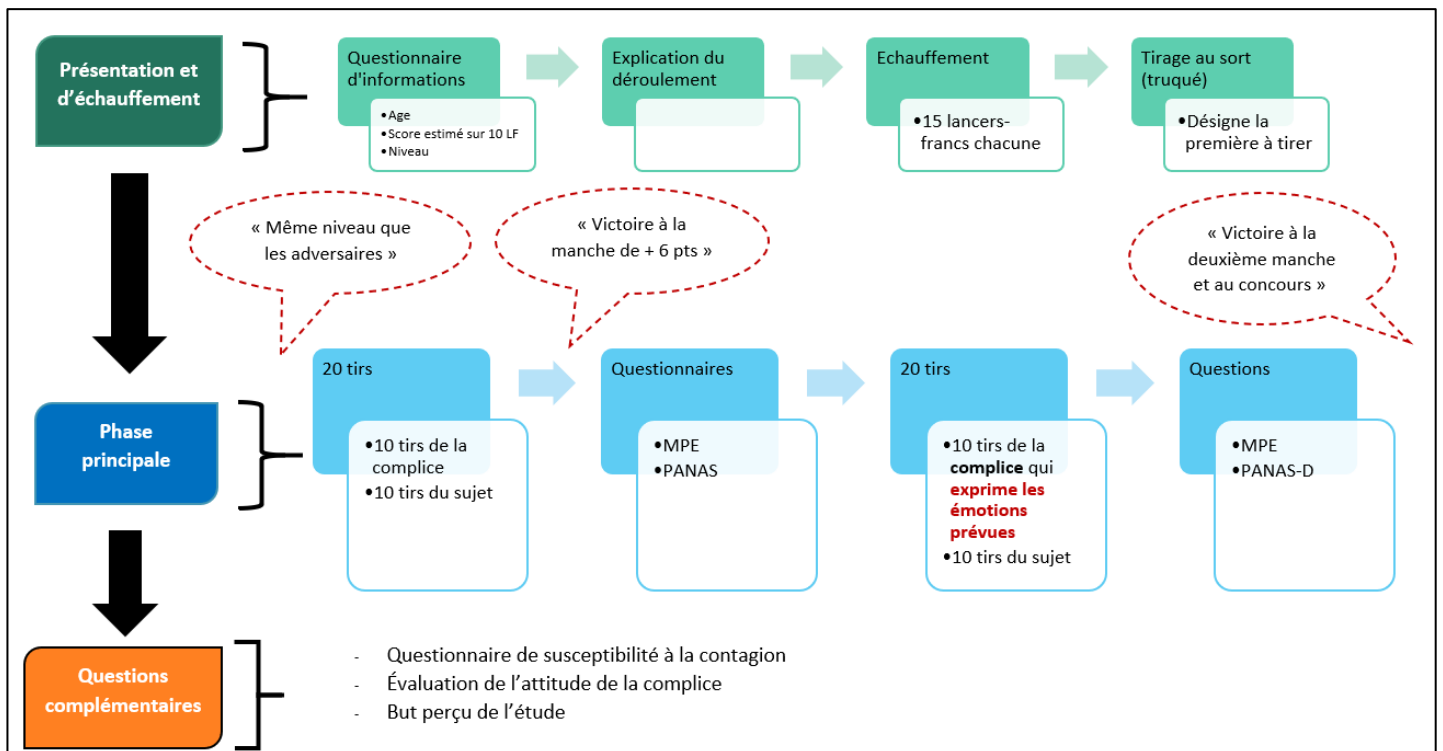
Présentation et d'échauffement

Questionnaire d'informations
•Age
•Score estimé sur 10 LF
•Niveau

Explication du déroulement

Echauffement
•15 lancers-francs chacune

Tirage au sort (truqué)
•Désigne la première à tirer

« Même niveau que les adversaires »

« Victoire à la manche de + 6 pts »

« Victoire à la deuxième manche et au concours »

Phase principale

20 tirs
•10 tirs de la complice
•10 tirs du sujet

Questionnaires
•MPE
•PANAS

20 tirs
•10 tirs de la complice qui exprime les émotions prévues
•10 tirs du sujet

Questions
•MPE
•PANAS-D

Questions complémentaires

- Questionnaire de susceptibilité à la contagion
- Évaluation de l'attitude de la complice
- But perçu de l'étude